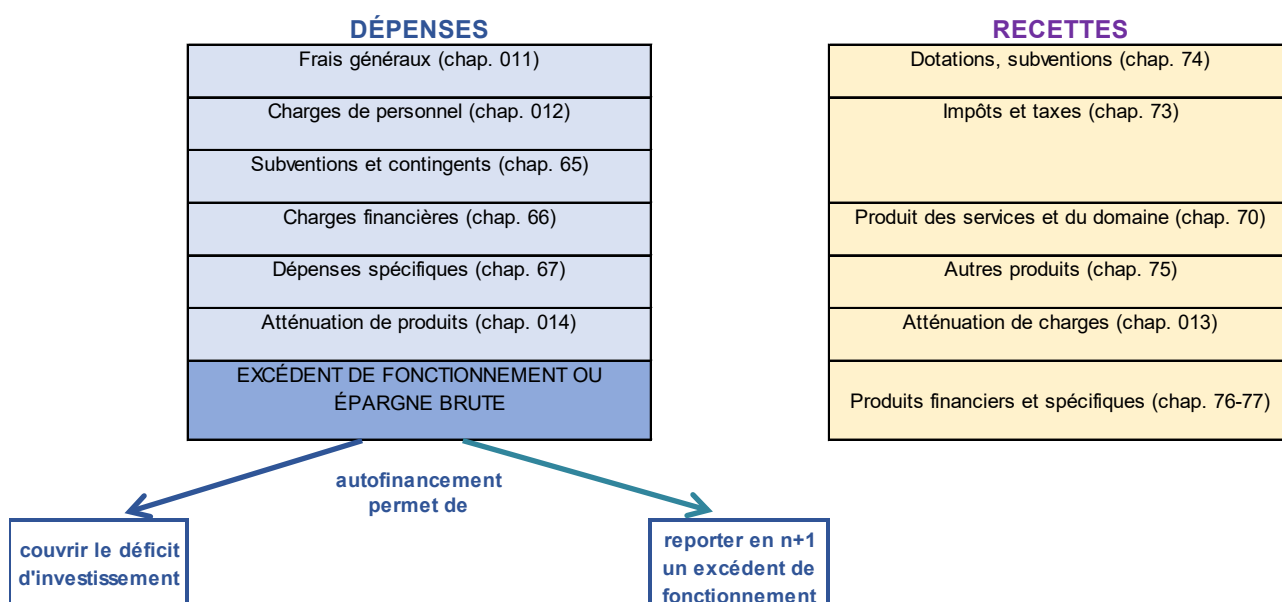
DÉPENSES

| Frais généraux (chap. 011) |
|---|
| Charges de personnel (chap. 012) |
| Subventions et contingents (chap. 65) |
| Charges financières (chap. 66) |
| Dépenses spécifiques (chap. 67) |
| Atténuation de produits (chap. 014) |
| EXCÉDENT DE FONCTIONNEMENT OU ÉPARGNE BRUTE |

RECETTES

| Dotations, subventions (chap. 74) |
|---|
| Impôts et taxes (chap. 73) |
| Produit des services et du domaine (chap. 70) |
| Autres produits (chap. 75) |
| Atténuation de charges (chap. 013) |
| Produits financiers et spécifiques (chap. 76-77) |

autofinancement permet de

couvrir le déficit d'investissement

reporter en n+1 un excédent de fonctionnement